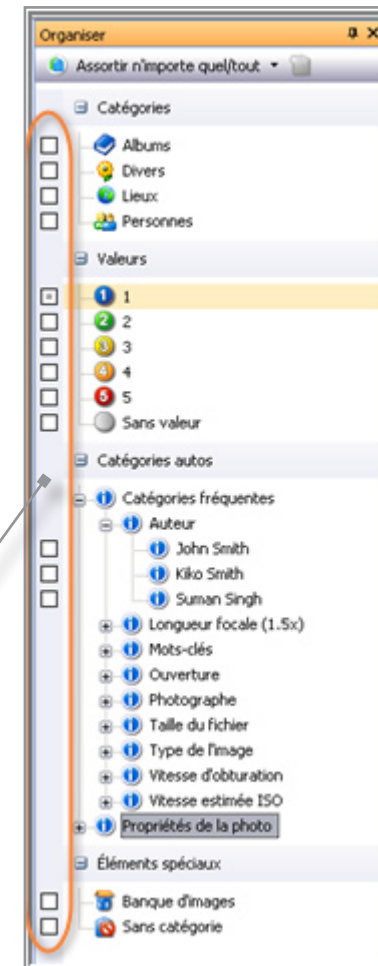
Organiser

Assortir n'importe quel/tout

Catégories

Albums

Divers

Lieux

Personnes

Valeurs

1 1

2 2

3 3

4 4

5 5

Sans valeur

Catégories autos

Catégories fréquentes

Auteur

John Smith

Kiko Smith

Suman Singh

Longueur focale (1.5x)

Mots-clés

Ouverture

Photographe

Taille du fichier

Type de l'image

Vitesse d'obturation

Vitesse estimée ISO

Propriétés de la photo

Éléments spéciaux

Banque d'images

Sans catégorie